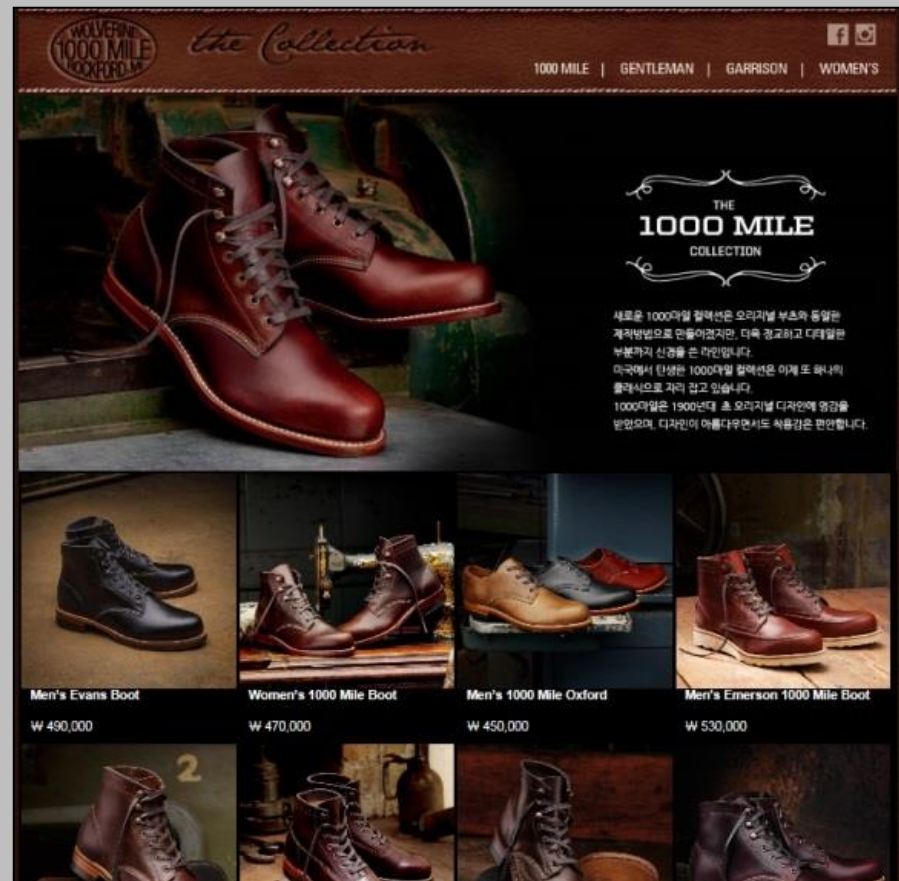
WOLVERINE 1000 MILE ROCKFORD, MI

the Collection

1000 MILE | GENTLEMAN | GARRISON | WOMEN'S

THE 1000 MILE COLLECTION

새로운 1000마일 컬렉션은 오리지널 부츠와 동일한 제작방법으로 만들어졌지만, 더욱 정교하고 디테일한 부분까지 신경을 쓴 라인입니다.
미국에서 탄생한 1000마일 컬렉션은 이제 또 하나의 클래식으로 자리 잡고 있습니다.
1000마일은 1900년대 초 오리지널 디자인에 영감을 받았으며, 디자인이 아름다우면서도 착용감은 편안합니다.

Men's Evans Boot
₩ 490,000

Women's 1000 Mile Boot
₩ 470,000

Men's 1000 Mile Oxford
₩ 450,000

Men's Emerson 1000 Mile Boot
₩ 530,000

2